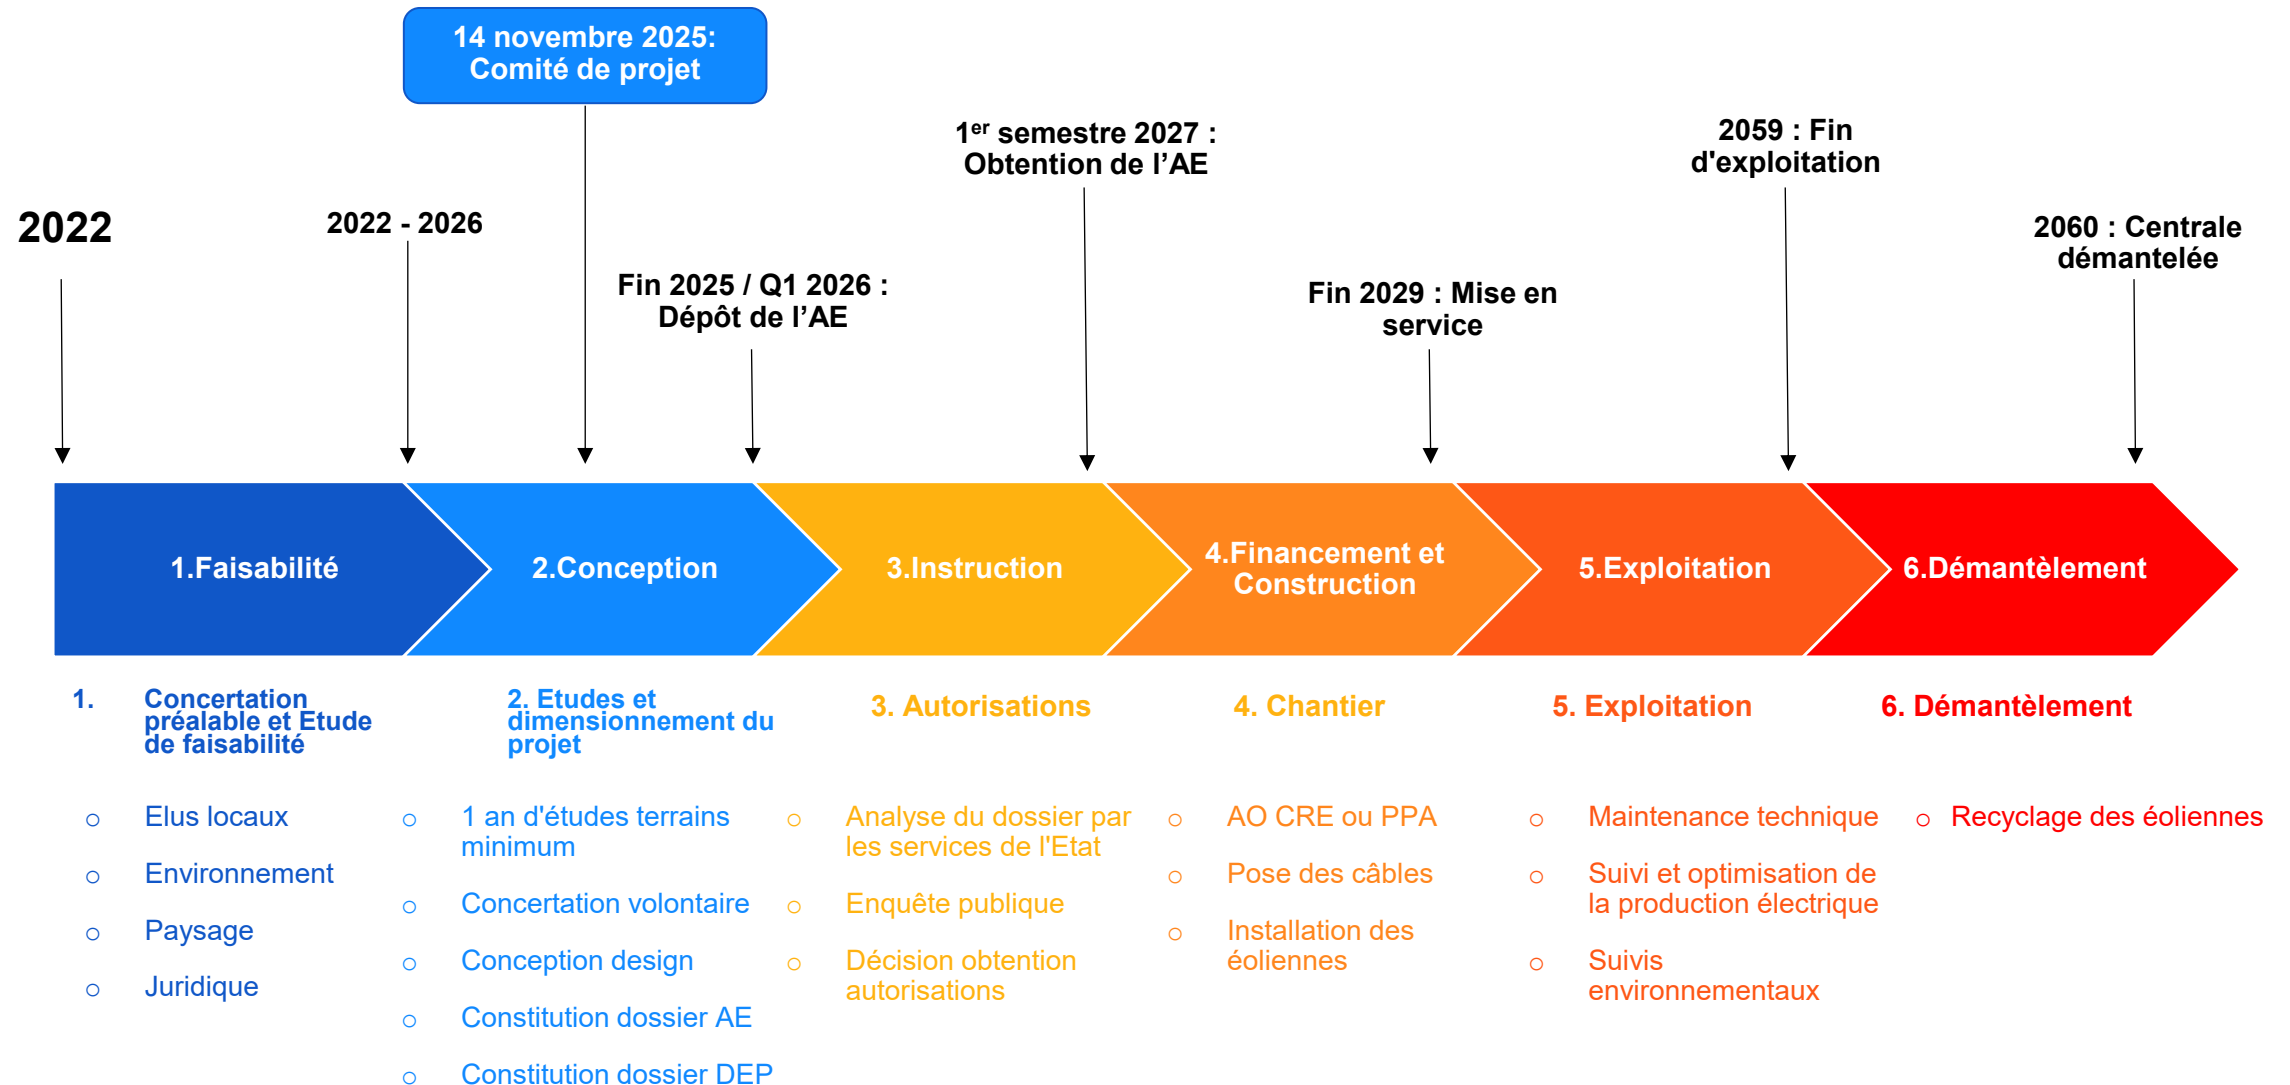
14 novembre 2025:
Comité de projet

2022

2022 - 2026

Fin 2025 / Q1 2026 :
Dépôt de l'AE

1$^{er}$ semestre 2027 :
Obtention de l'AE

Fin 2029 : Mise en service

2059 : Fin d'exploitation

2060 : Centrale démantelée

1.Faisabilité

2.Conception

3.Instruction

4.Financement et Construction

5.Exploitation

6.Démantèlement

1. Concertation préalable et Etude de faisabilité

○ Elus locaux
○ Environnement
○ Paysage
○ Juridique

2. Etudes et dimensionnement du projet

○ 1 an d'études terrains minimum
○ Concertation volontaire
○ Conception design
○ Constitution dossier AE
○ Constitution dossier DEP

3. Autorisations

○ Analyse du dossier par les services de l'Etat
○ Enquête publique
○ Décision obtention autorisations

4. Chantier

○ AO CRE ou PPA
○ Pose des câbles
○ Installation des éoliennes

5. Exploitation

○ Maintenance technique
○ Suivi et optimisation de la production électrique
○ Suivis environnementaux

6. Démantèlement

○ Recyclage des éoliennes